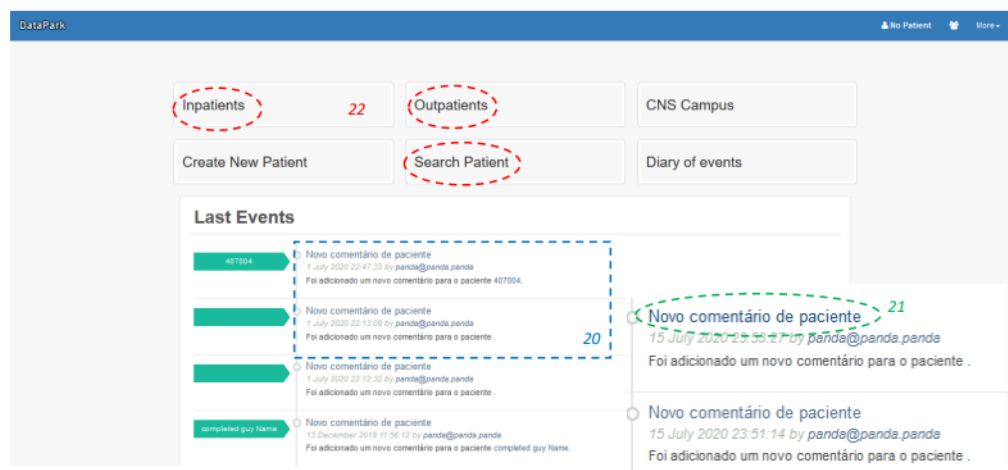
DataPark

No Patient More

Inpatients 22

Outpatients

CNS Campus

Create New Patient

Search Patient

Diary of events

Last Events

407004

Novo comentário de paciente
1 July 2020 22:47:33 by panda@panda.panda
Foi adicionado um novo comentário para o paciente 407004.

Novo comentário de paciente
1 July 2020 22:13:08 by panda@panda.panda
Foi adicionado um novo comentário para o paciente .

20

Novo comentário de paciente
1 July 2020 22:12:32 by panda@panda.panda
Foi adicionado um novo comentário para o paciente .

completed guy Name

Novo comentário de paciente
13 December 2019 11:56:12 by panda@panda.panda
Foi adicionado um novo comentário para o paciente completed guy Name.

21

Novo comentário de paciente
15 July 2020 23:53:27 by panda@panda.panda
Foi adicionado um novo comentário para o paciente .

Novo comentário de paciente
15 July 2020 23:51:14 by panda@panda.panda
Foi adicionado um novo comentário para o paciente .